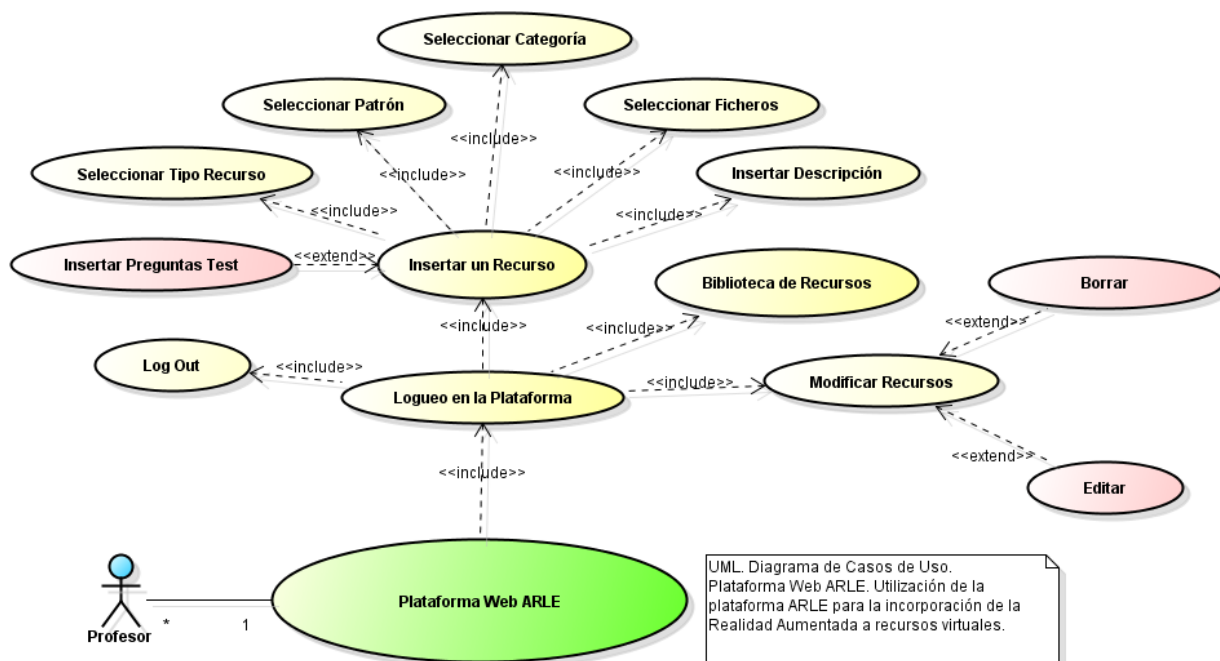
Seleccionar Categoría

Seleccionar Patrón

Seleccionar Ficheros

<<include>>

<<include>>

<<include>>

Seleccionar Tipo Recurso

Insertar Descripción

<<include>>

<<include>>

Insertar Preguntas Test

<<extend>>

Insertar un Recurso

Biblioteca de Recursos

Borrar

<<include>>

<<include>>

<<extend>>

Log Out

<<include>>

Logueo en la Plataforma

<<include>>

Modificar Recursos

<<extend>>

<<include>>

Editar

Profesor

*

1

Plataforma Web ARLE

UML. Diagrama de Casos de Uso. Plataforma Web ARLE. Utilización de la plataforma ARLE para la incorporación de la Realidad Aumentada a recursos virtuales.